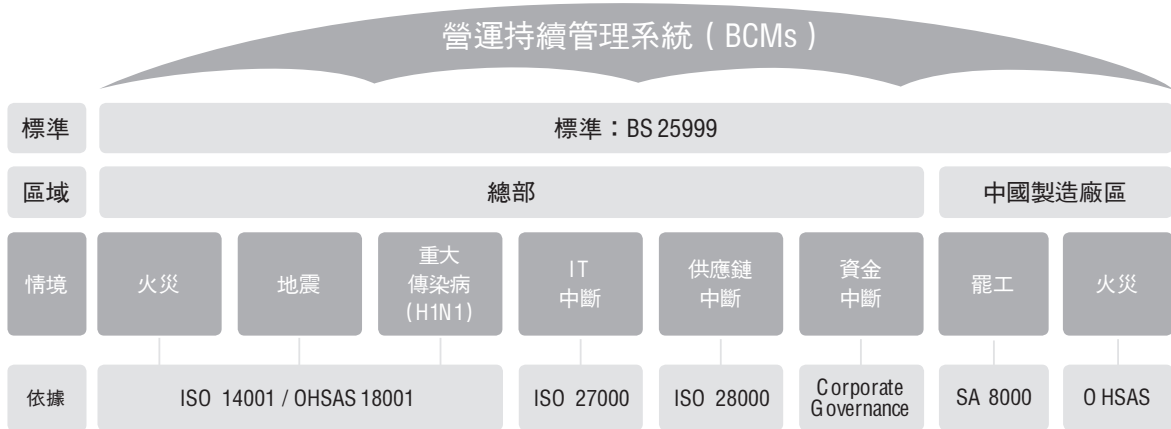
營運持續管理系統（BCMs）

標準

標準：BS 25999

區域

總部

中國製造廠區

情境

火災

地震

重大傳染病（H1N1）

IT 中斷

供應鏈中斷

資金中斷

罷工

火災

依據

ISO 14001 / OHSAS 18001

ISO 27000

ISO 28000

Corporate Governance

SA 8000

OHSAS